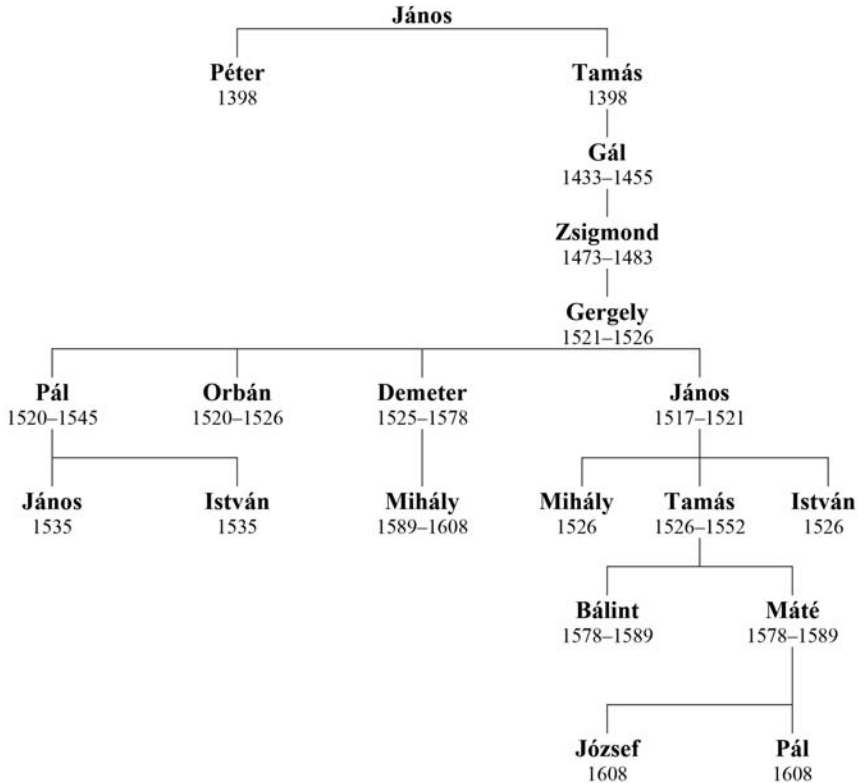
János

Péter
1398

Tamás
1398

Gál
1433–1455

Zsigmond
1473–1483

Gergely
1521–1526

Pál
1520–1545

Orbán
1520–1526

Demeter
1525–1578

János
1517–1521

János
1535

István
1535

Mihály
1589–1608

Mihály
1526

Tamás
1526–1552

István
1526

Bálint
1578–1589

Máté
1578–1589

József
1608

Pál
1608